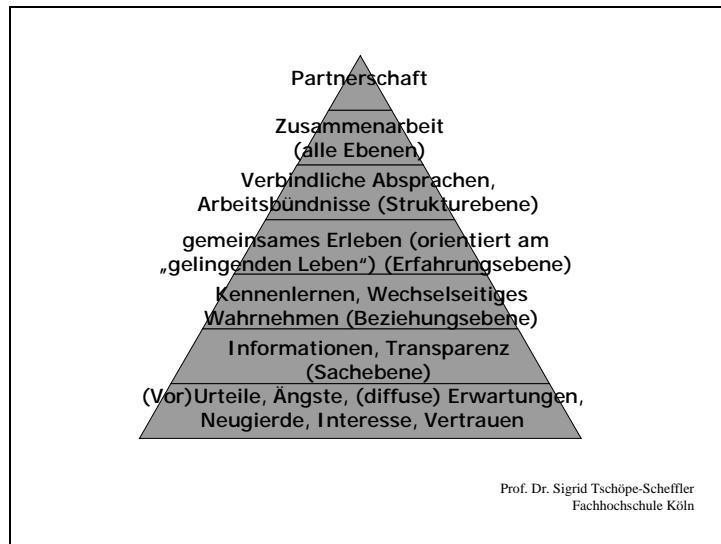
Partnerschaft

Zusammenarbeit (alle Ebenen)

Verbindliche Absprachen, Arbeitsbündnisse (Strukturebene)

gemeinsames Erleben (orientiert am „gelingenden Leben“) (Erfahrungsebene)

Kennenlernen, Wechselseitiges Wahrnehmen (Beziehungsebene)

Informationen, Transparenz (Sachebene)

(Vor)Urteile, Ängste, (diffuse) Erwartungen, Neugierde, Interesse, Vertrauen

Prof. Dr. Sigrid Tschöpe-Scheffler
Fachhochschule Köln